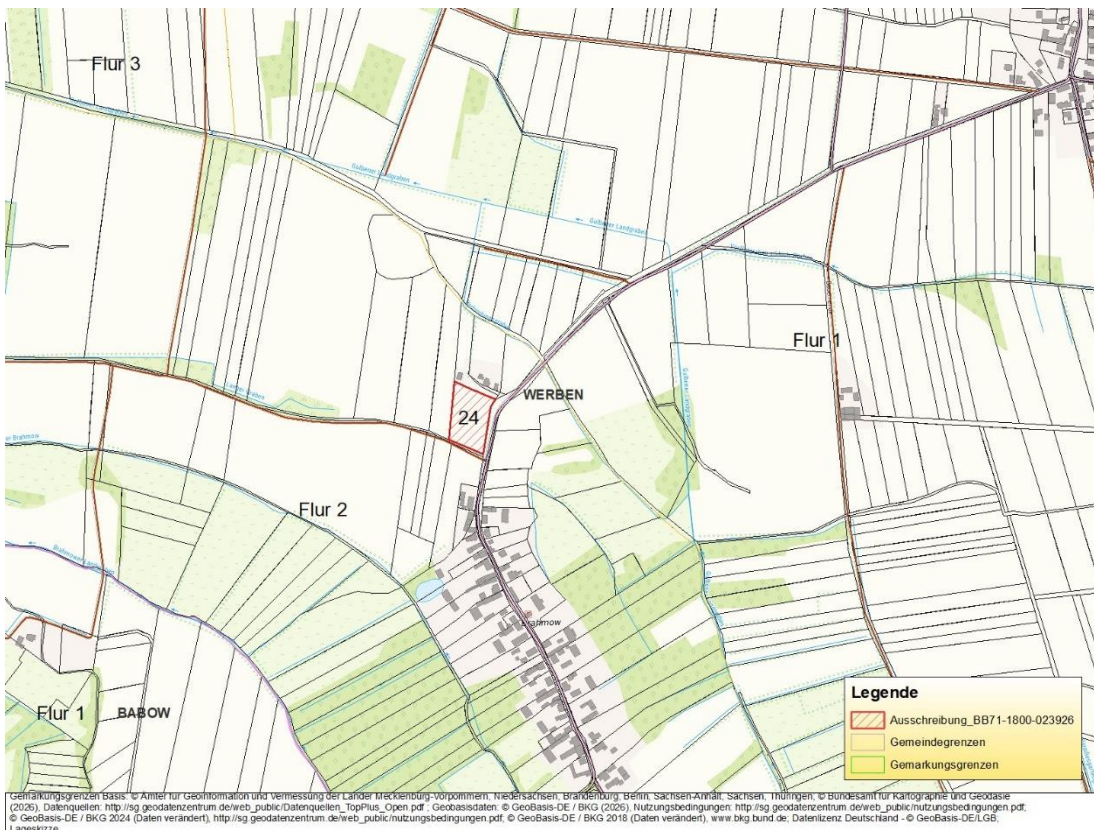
Flur 3

Flur 1

24

WERBEN

Flur 2

Brahmow

Flur 1

BABOW

Legende

Ausschreibung_BB71-1800-023926

Gemeindegrenzen

Gemarkungsgrenzen

Gemarkungsgrenzen Basis: © Ämter für Geoinformation und Vermessung der Länder Mecklenburg-Vorpommern, Niedersachsen, Brandenburg, Berlin, Sachsen-Anhalt, Sachsen, Thüringen; © Bundesamt für Kartographie und Geodäsie (2026), Datenquellen: http://sg.geodatenzentrum.de/web_public/Datenquellen_TopPlus_Open.pdf ; Geobasisdaten: © GeoBasis-DE / BKG (2026), Nutzungsbedingungen: http://sg.geodatenzentrum.de/web_public/nutzungsbedingungen.pdf; © GeoBasis-DE / BKG 2024 (Daten verändert), http://sg.geodatenzentrum.de/web_public/nutzungsbedingungen.pdf; © GeoBasis-DE / BKG 2018 (Daten verändert), www.bkg.bund.de; Datenlizenz Deutschland - © GeoBasis-DE/LGB;
Lageskizze